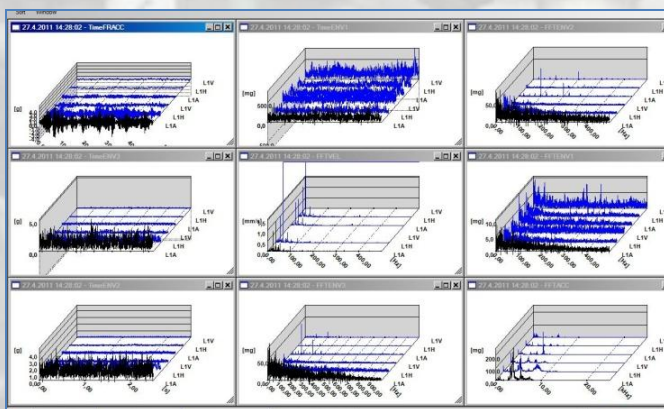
Sort Window

27.4.2011 14:28:02 - TimeFRACC
[g]
L1V
L1H
L1A
L1V
L1H
L1A

27.4.2011 14:28:02 - TimeENV1
[mg]
500,0
0,0
L1V
L1H
L1A
L1V
L1H
L1A

27.4.2011 14:28:02 - FFTENV0
[mg]
50,0
0,00
100,00
200,00
300,00
400,00
[Hz]
L1V
L1H
L1A
L1V
L1H
L1A

27.4.2011 14:28:02 - TimeENV2
[g]
5,0
0,0
L1V
L1H
L1A
L1V
L1H
L1A

27.4.2011 14:28:02 - FFTVEL
[mm/s]
1,5
1,0
0,5
0,00
100,00
200,00
300,00
400,00
[Hz]
L1V
L1H
L1A
L1V
L1H
L1A

27.4.2011 14:28:02 - FFTENV1
[mg]
10,0
5,0
0,00
100,00
200,00
300,00
400,00
[Hz]
L1V
L1H
L1A
L1V
L1H
L1A

27.4.2011 14:28:02 - TimeENV0
[g]
4,0
3,0
2,0
1,0
0,00
1,00
2,00
[s]
L1V
L1H
L1A
L1V
L1H
L1A

27.4.2011 14:28:02 - FFTENV3
[mg]
50,0
0,00
L1V
L1H
L1A
L1V
L1H
L1A

27.4.2011 14:28:02 - FFTACC
[mg]
200,0
100,0
0,00
10,00
20,00
[kHz]
L1V
L1H
L1A
L1V
L1H
L1A